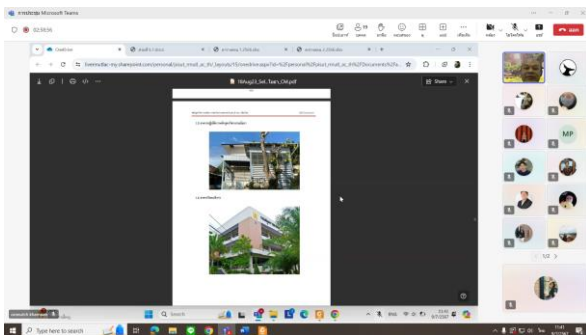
การประชุม Microsoft Teams

02:38:56

แชท ผู้คน ยกมือ รีแอคชัน มุมมอง ส่วนเพิ่ม กล้อง ไมโครโฟน แชร์ ออก

OneDrive

18Aug23_Set_Tsan_CM.pdf

Share

MP

1/2

Q Search

Type here to search

15:40
8/7/2567

11:41
8/7/2567